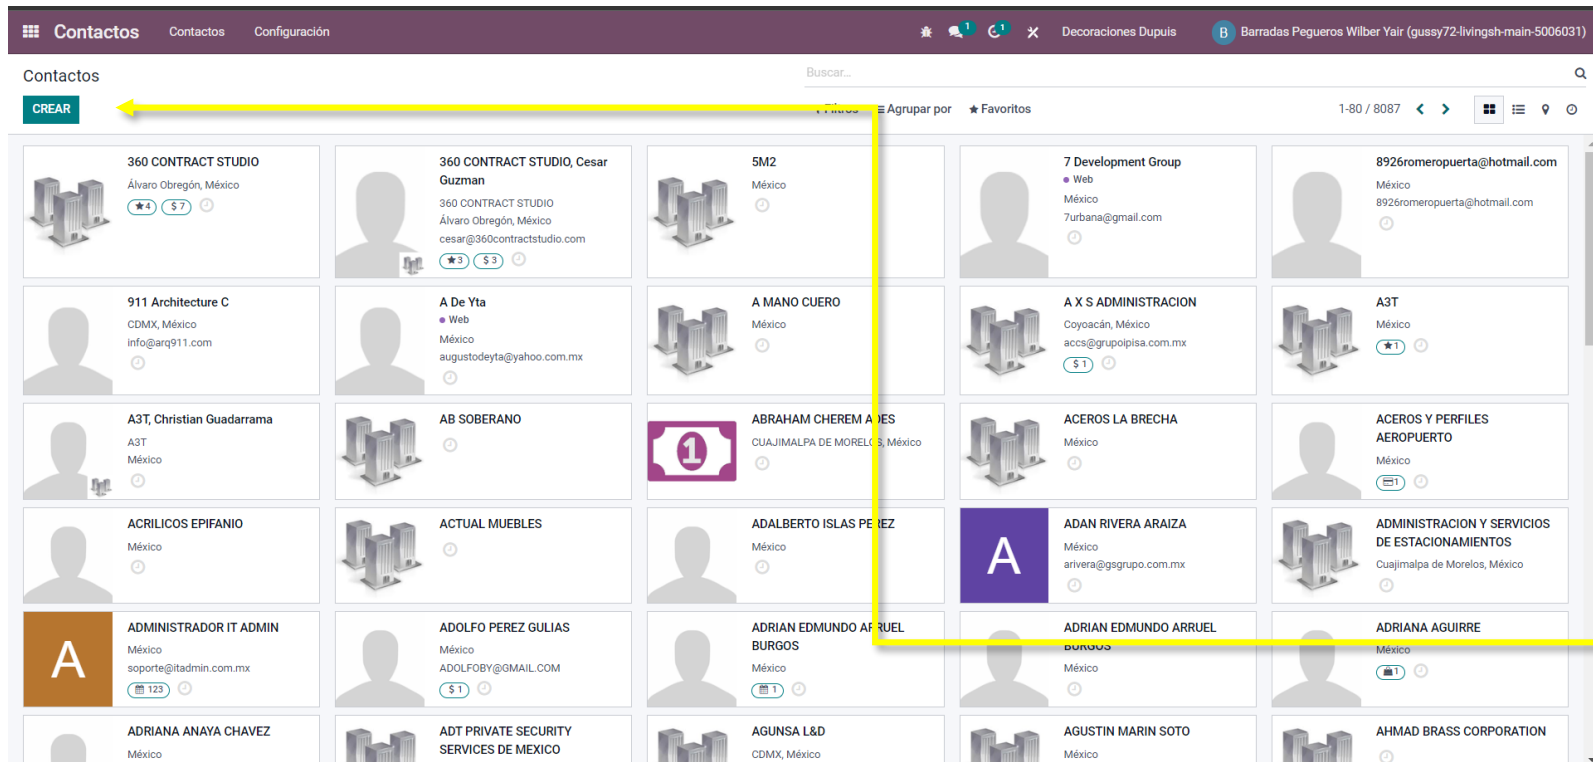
Contactos Contactos Configuración

1 1

Decoraciones Dupuis

B Barradas Pegueros Wilber Yair (gussy72-livingsh-main-5006031)

Contactos

Buscar...

CREAR

Filtros Agrupar por Favoritos

1-80 / 8087

360 CONTRACT STUDIO
Álvaro Obregón, México
4 $ 7

360 CONTRACT STUDIO, Cesar Guzman
360 CONTRACT STUDIO
Álvaro Obregón, México
cesar@360contractstudio.com
3 $ 3

5M2
México

7 Development Group
Web
México
7urbana@gmail.com

8926romeropuerta@hotmail.com
México
8926romeropuerta@hotmail.com

911 Architecture C
CDMX, México
info@arq911.com

A De Yta
Web
México
augustodeyta@yahoo.com.mx

A MANO CUERO
México

A X S ADMINISTRACION
Coyoacán, México
accs@grupoipisa.com.mx
$ 1

A3T
México
1

A3T, Christian Guadarrama
A3T
México

AB SOBERANO

ABRAHAM CHEREM A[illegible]ES
CUAJIMALPA DE MOREL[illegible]S, México

ACEROS LA BRECHA
México

ACEROS Y PERFILES AEROPUERTO
México
1

ACRILICOS EPIFANIO
México

ACTUAL MUEBLES

ADALBERTO ISLAS PE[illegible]EZ
México

A
ADAN RIVERA ARAIZA
México
arivera@gsgrupo.com.mx

ADMINISTRACION Y SERVICIOS DE ESTACIONAMIENTOS
Cuajimalpa de Morelos, México

A
ADMINISTRADOR IT ADMIN
México
soporte@itadmin.com.mx
123

ADOLFO PEREZ GULIAS
México
ADOLFOBY@GMAIL.COM
$ 1

ADRIAN EDMUNDO AR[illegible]RUEL BURGOS
México
1

ADRIAN EDMUNDO ARRUEL BURGOS
México

ADRIANA AGUIRRE
México
1

ADRIANA ANAYA CHAVEZ
México

ADT PRIVATE SECURITY SERVICES DE MEXICO

AGUNSA L&D
CDMX, México

AGUSTIN MARIN SOTO
México

AHMAD BRASS CORPORATION